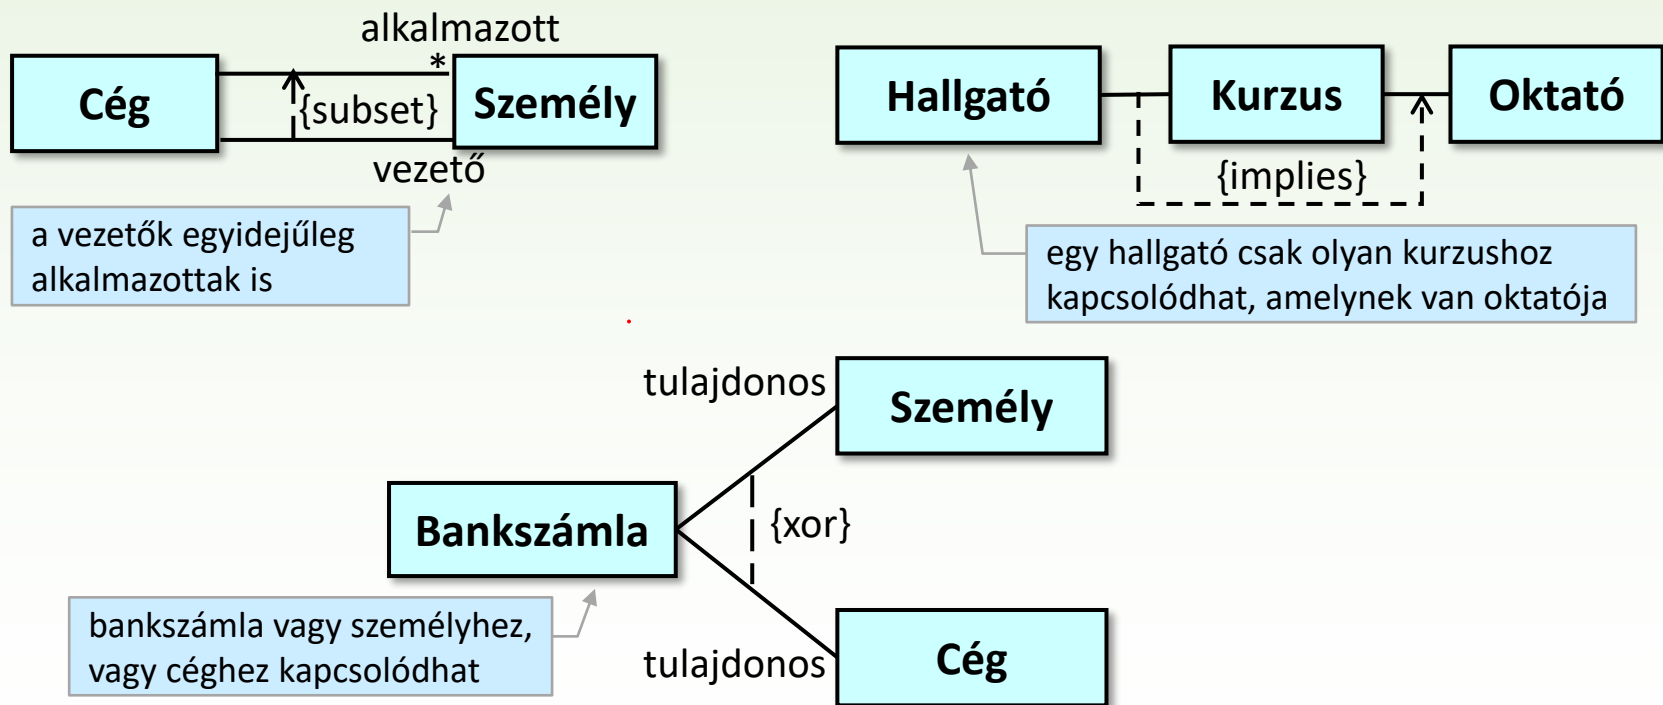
alkalmazott
*
Cég
{subset}
Személy
vezető

a vezetők egyidejűleg alkalmazottak is

Hallgató
Kurzus
Oktató
{implies}

egy hallgató csak olyan kurzushoz kapcsolódhat, amelynek van oktatója

tulajdonos
Személy
Bankszámla
{xor}
tulajdonos
Cég

bankszámla vagy személyhez, vagy céghez kapcsolódhat